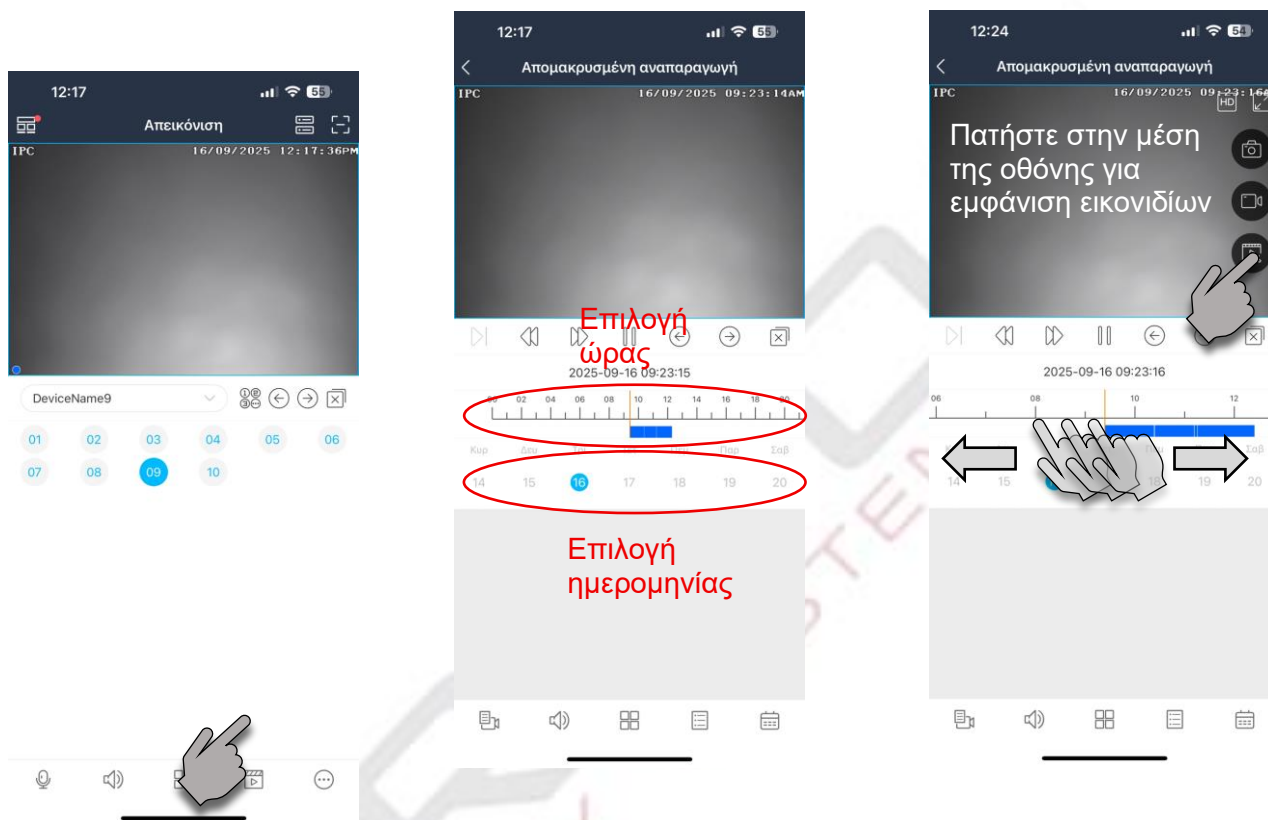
12:17
55
Απεικόνιση
IPC
16/09/2025 12:17:36PM
DeviceName9
01 02 03 04 05 06
07 08 09 10

12:17
55
Απομακρυσμένη αναπαραγωγή
IPC
16/09/2025 09:23:14AM
Επιλογή ώρας
2025-09-16 09:23:15
02 04 06 08 10 12 14 16 18 20
Κυρ Δευ Παρ Σαβ
14 15 16 17 18 19 20
Επιλογή ημερομηνίας

12:24
54
Απομακρυσμένη αναπαραγωγή
IPC
16/09/2025 09:23:16
HD
Πατήστε στην μέση της οθόνης για εμφάνιση εικονιδίων
2025-09-16 09:23:16
06 08 10 12
Σαβ
14 15 16 19 20